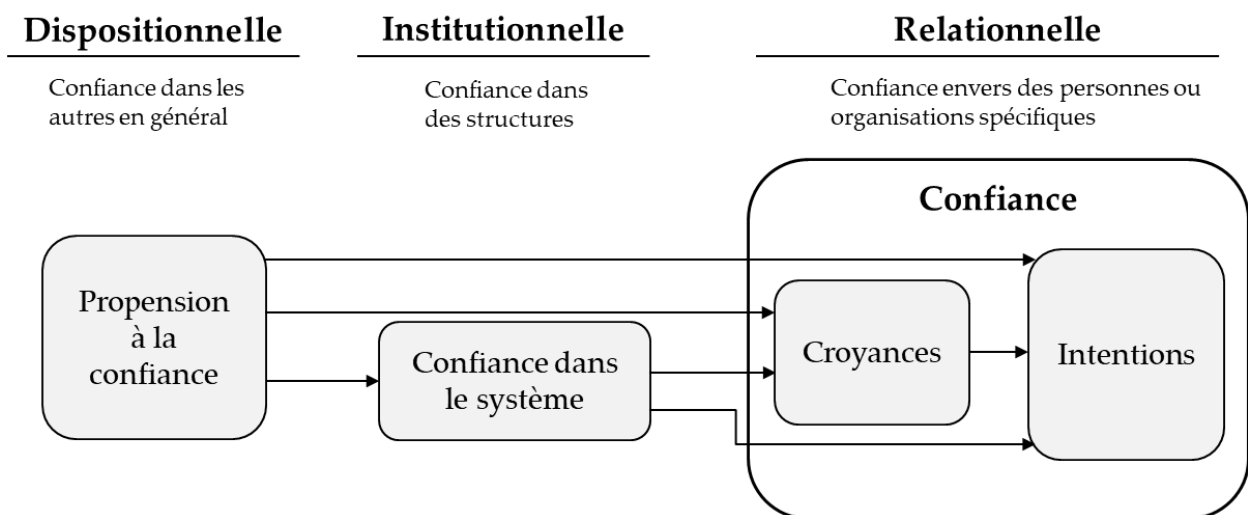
Dispositionnelle

Confiance dans les autres en général

Institutionnelle

Confiance dans des structures

Relationnelle

Confiance envers des personnes ou organisations spécifiques

Confiance

Propension à la confiance

Confiance dans le système

Croyances

Intentions